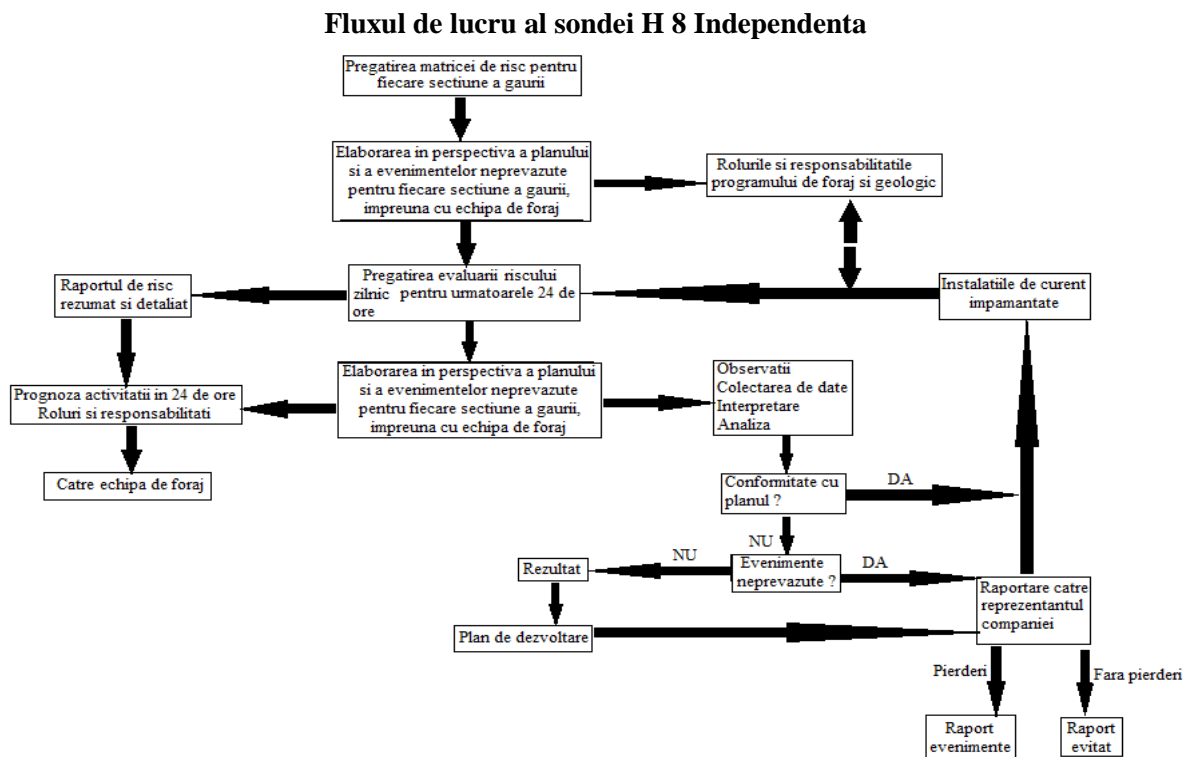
Fluxul de lucru al sondei H 8 Independenta

Pregatirea matricei de risc pentru fiecare sectiune a gaurii

Elaborarea in perspectiva a planului si a evenimentelor neprevazute pentru fiecare sectiune a gaurii, impreuna cu echipa de foraj

Rolurile si responsabilitatile programului de foraj si geologic

Raportul de risc rezumat si detaliat

Pregatirea evaluarii riscului zilnic pentru urmatoarele 24 de ore

Instalatiile de curent impamantate

Prognoza activitatii in 24 de ore
Roluri si responsabilitati

Elaborarea in perspectiva a planului si a evenimentelor neprevazute pentru fiecare sectiune a gaurii, impreuna cu echipa de foraj

Observatii
Colectarea de date
Interpretare
Analiza

Catre echipa de foraj

Conformitate cu planul ?

DA

NU

NU

Evenimente neprevazute ?

DA

Rezultat

Raportare catre reprezentantul companiei

Plan de dezvoltare

Pierderi

Fara pierderi

Raport evenimente

Raport evitat